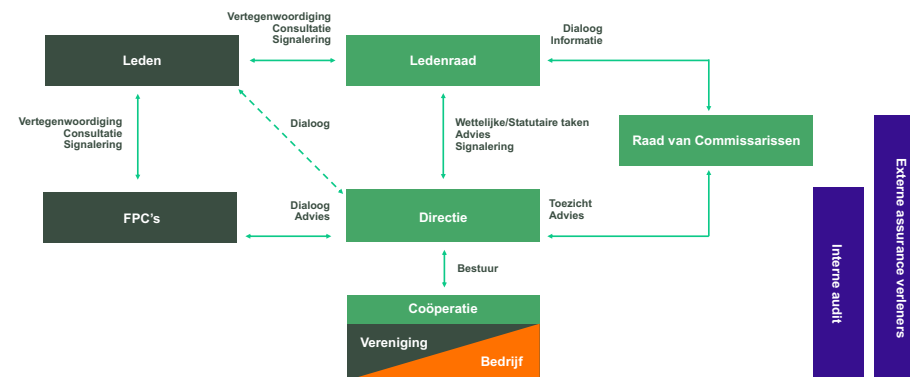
Vertegenwoordiging
Consultatie
Signalering

Dialoog
Informatie

Leden

Ledenraad

Vertegenwoordiging
Consultatie
Signalering

Dialoog

Wettelijke/Statutaire taken
Advies
Signalering

Raad van Commissarissen

FPC's

Dialoog
Advies

Directie

Toezicht
Advies

Bestuur

Coöperatie

Vereniging

Bedrijf

Interne audit

Externe assurance verleners